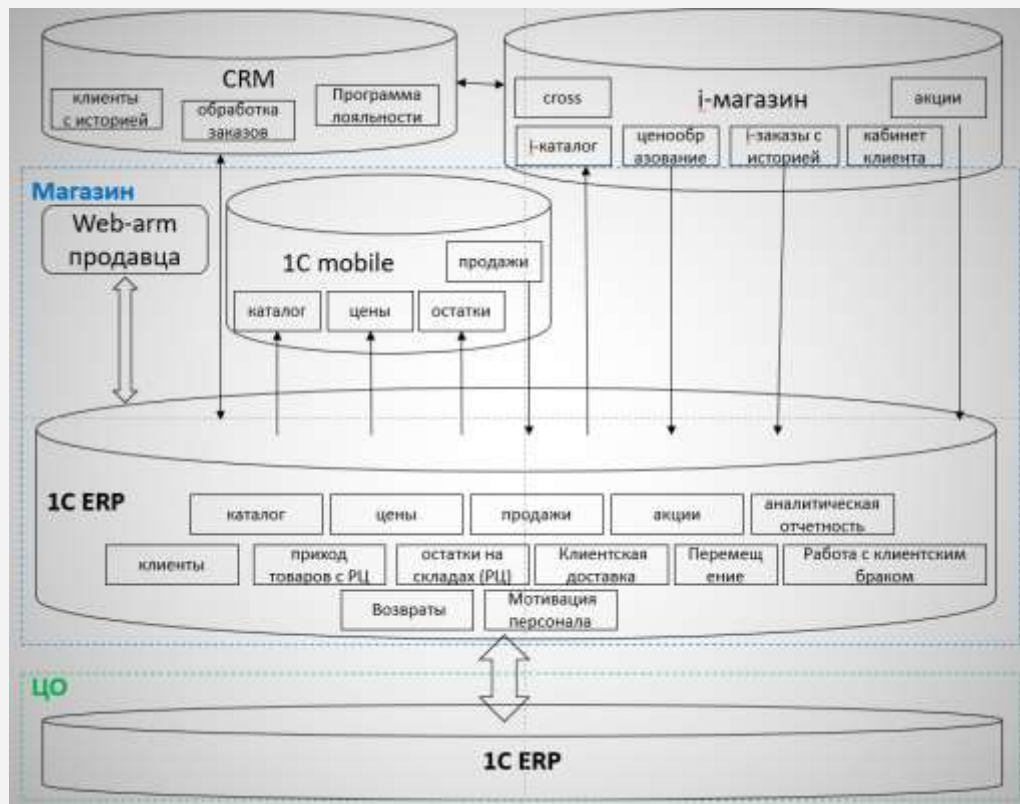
CRM

клиенты с историей

обработка заказов

Программа лояльности

cross

i-магазин

акции

i-каталог

ценообразование

i-заказы с историей

кабинет клиента

Магазин

Web-arm продавца

1C mobile

продажи

каталог

цены

остатки

1C ERP

каталог

цены

продажи

акции

аналитическая отчетность

клиенты

приход товаров с РЦ

остатки на складах (РЦ)

Клиентская доставка

Перемещение

Работа с клиентским браком

Возвраты

Мотивация персонала

ЦО

1C ERP